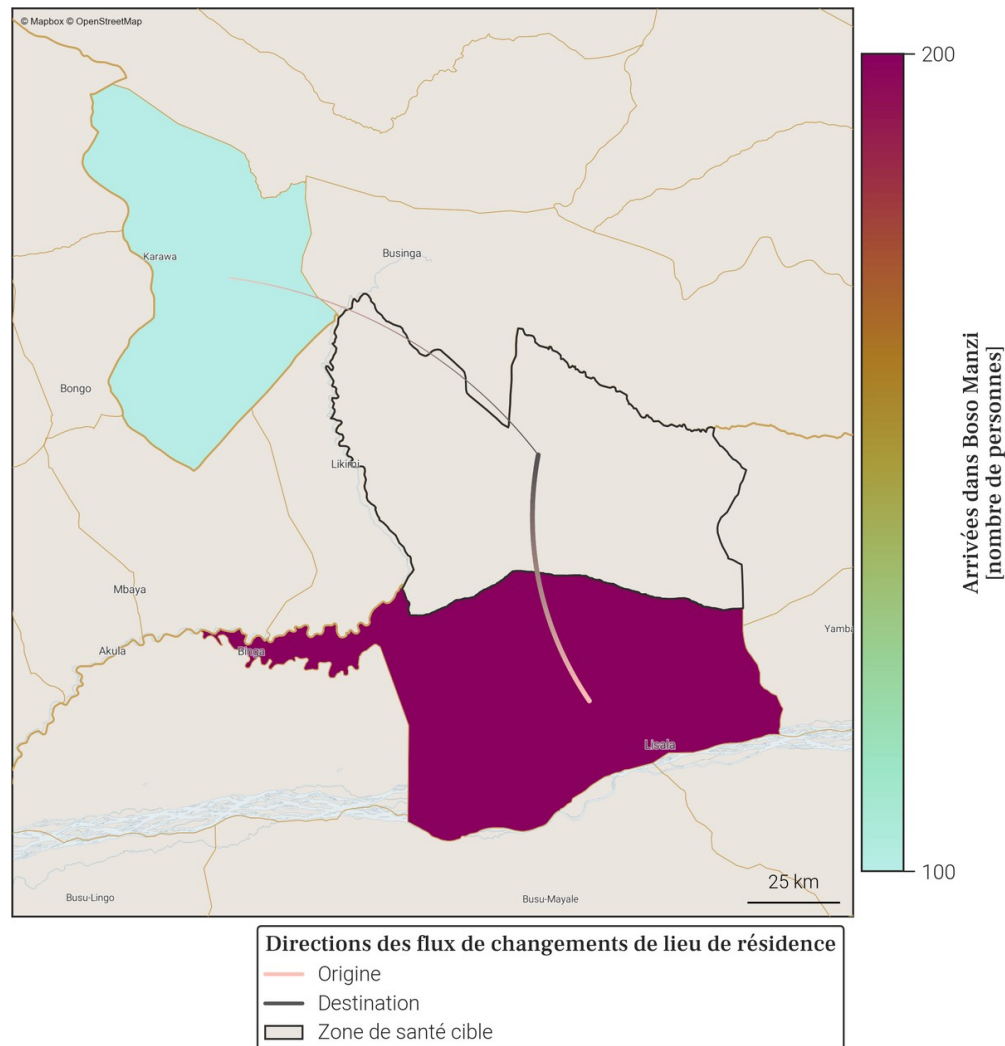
© Mapbox © OpenStreetMap

Karawa

Businga

Bongo

Likimi

Mbaya

Akula

Bikea

Lisala

Yamba

Busu-Lingo

Busu-Mayale

25 km

200

100

Arrivées dans Boso Manzi [nombre de personnes]

Directions des flux de changements de lieu de résidence
Origine
Destination
Zone de santé cible